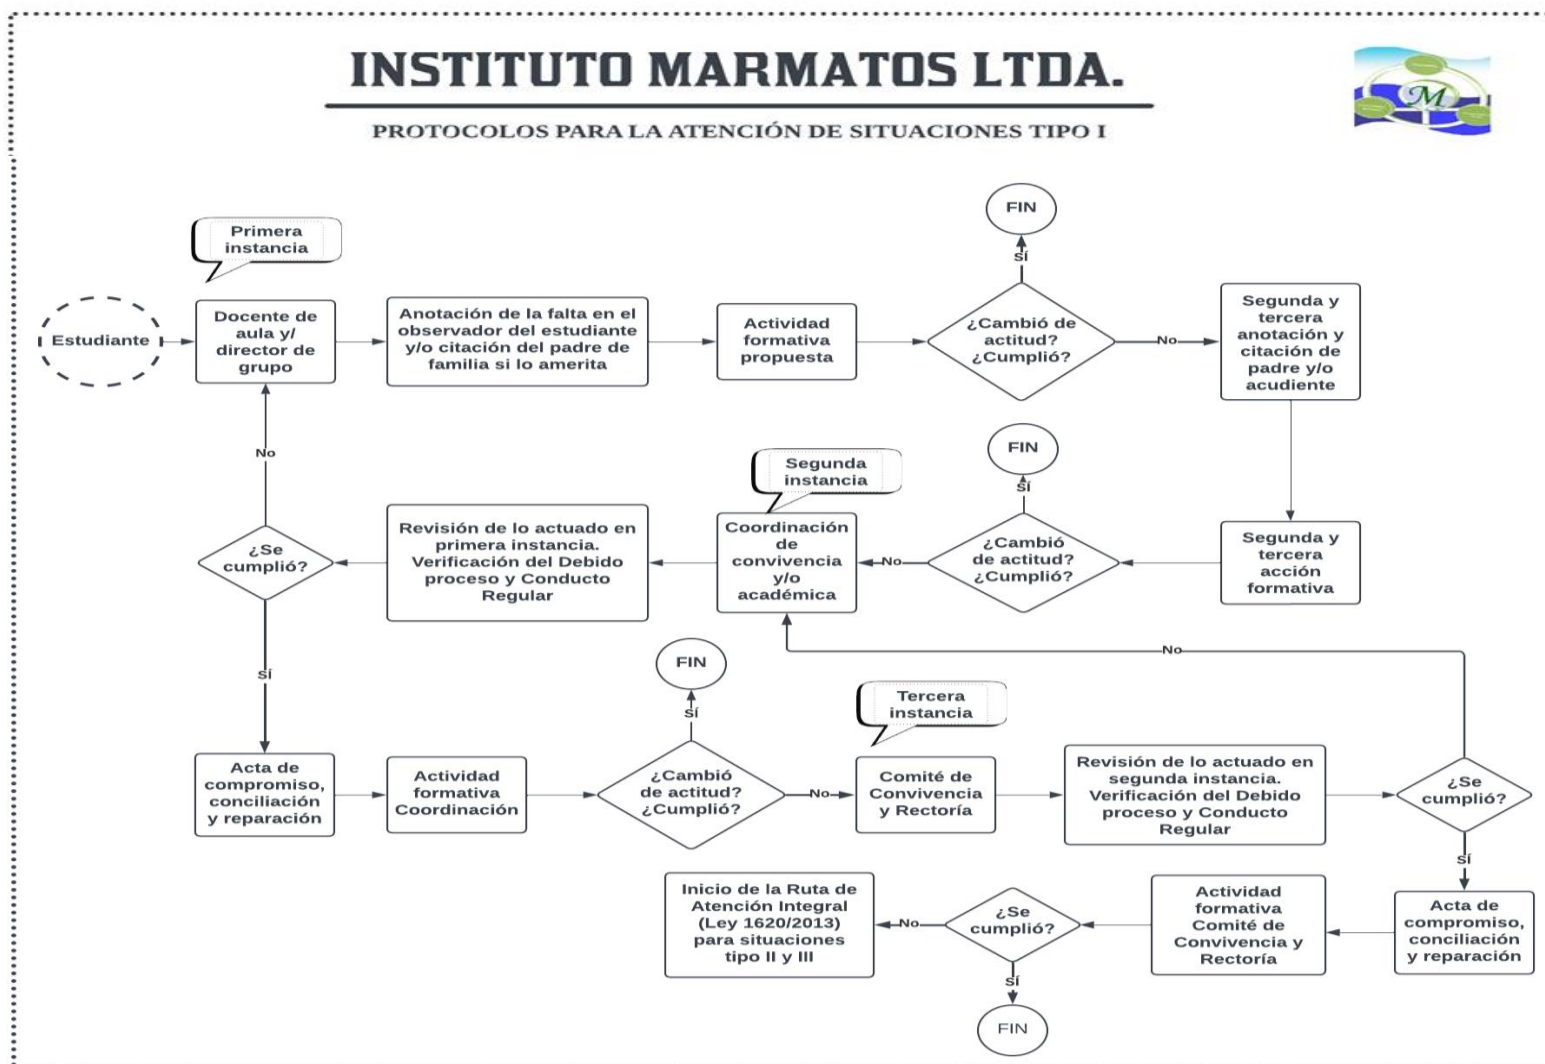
INSTITUTO MARMATOS LTDA.

PROTOCOLOS PARA LA ATENCIÓN DE SITUACIONES TIPO I

Primera instancia

Estudiante

Docente de aula y/ director de grupo

Anotación de la falta en el observador del estudiante y/o citación del padre de familia si lo amerita

Actividad formativa propuesta

¿Cambió de actitud? ¿Cumplió?

Sí

FIN

No

Segunda y tercera anotación y citación de padre y/o acudiente

Segunda y tercera acción formativa

¿Cambió de actitud? ¿Cumplió?

Sí

FIN

No

Segunda instancia

Coordinación de convivencia y/o académica

Revisión de lo actuado en primera instancia. Verificación del Debido proceso y Conducto Regular

¿Se cumplió?

No

Sí

Acta de compromiso, conciliación y reparación

Actividad formativa Coordinación

¿Cambió de actitud? ¿Cumplió?

Sí

FIN

No

Tercera instancia

Comité de Convivencia y Rectoría

Revisión de lo actuado en segunda instancia. Verificación del Debido proceso y Conducto Regular

¿Se cumplió?

No

Sí

Acta de compromiso, conciliación y reparación

Actividad formativa Comité de Convivencia y Rectoría

¿Se cumplió?

Sí

FIN

No

Inicio de la Ruta de Atención Integral (Ley 1620/2013) para situaciones tipo II y III